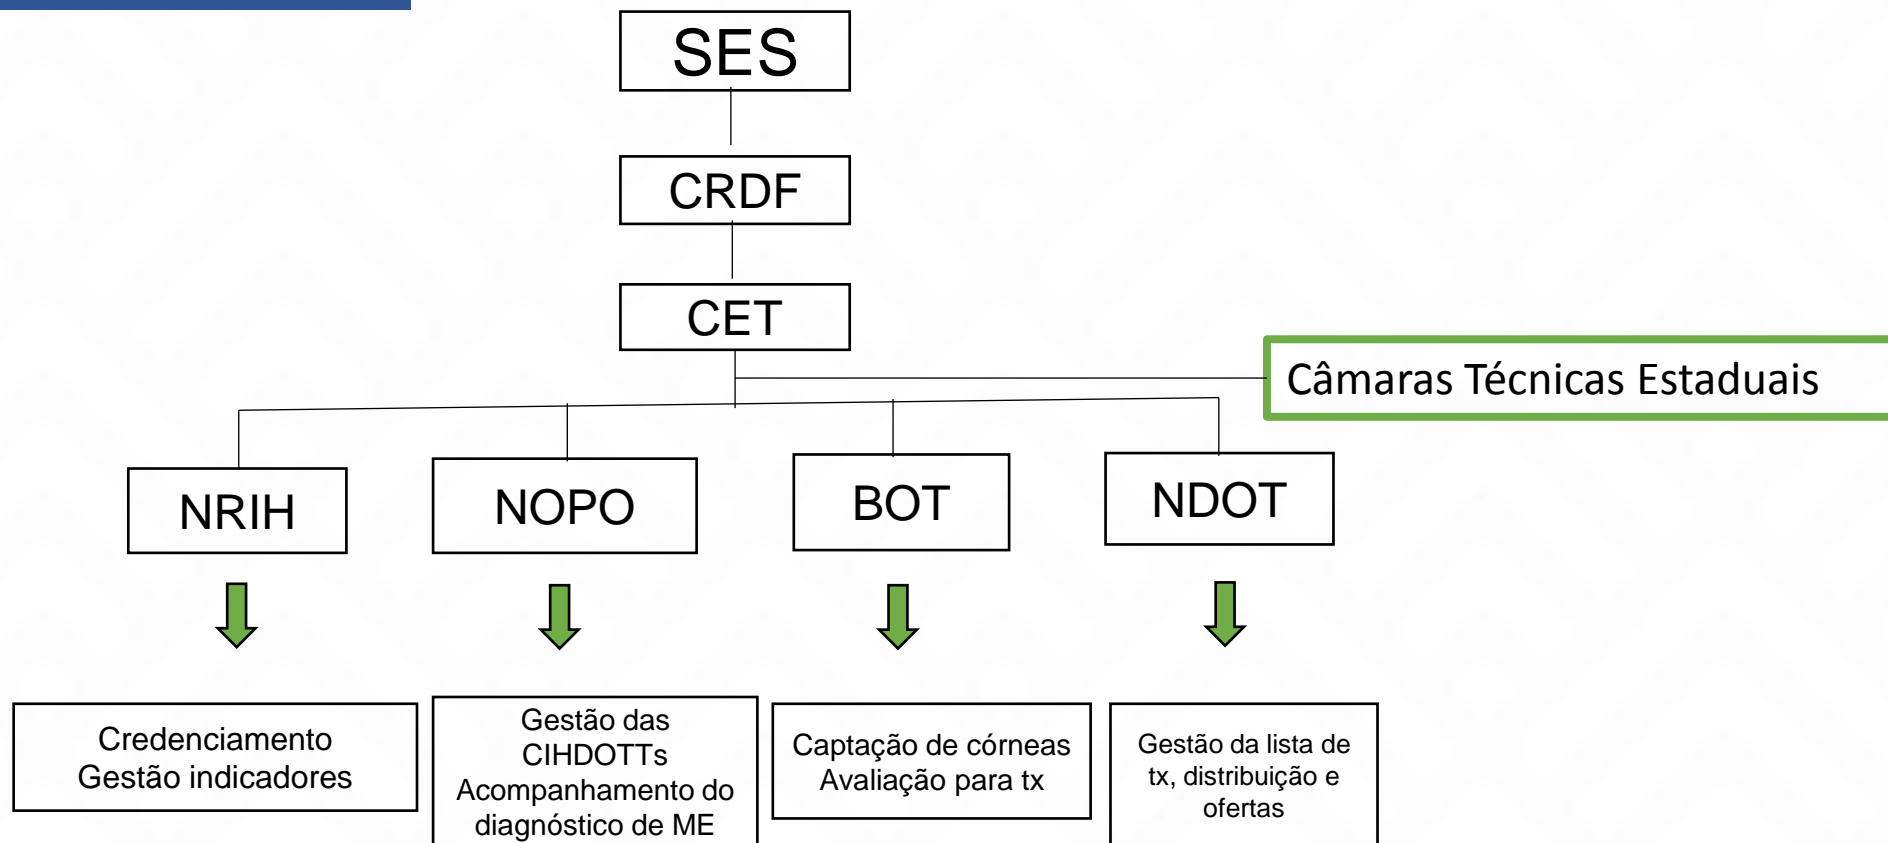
SES

CRDF

CET

Câmaras Técnicas Estaduais

NRIH

NOPO

BOT

NDOT

Credenciamento
Gestão indicadores

Gestão das CIHDOTTs
Acompanhamento do diagnóstico de ME

Captação de córneas
Avaliação para tx

Gestão da lista de tx, distribuição e ofertas